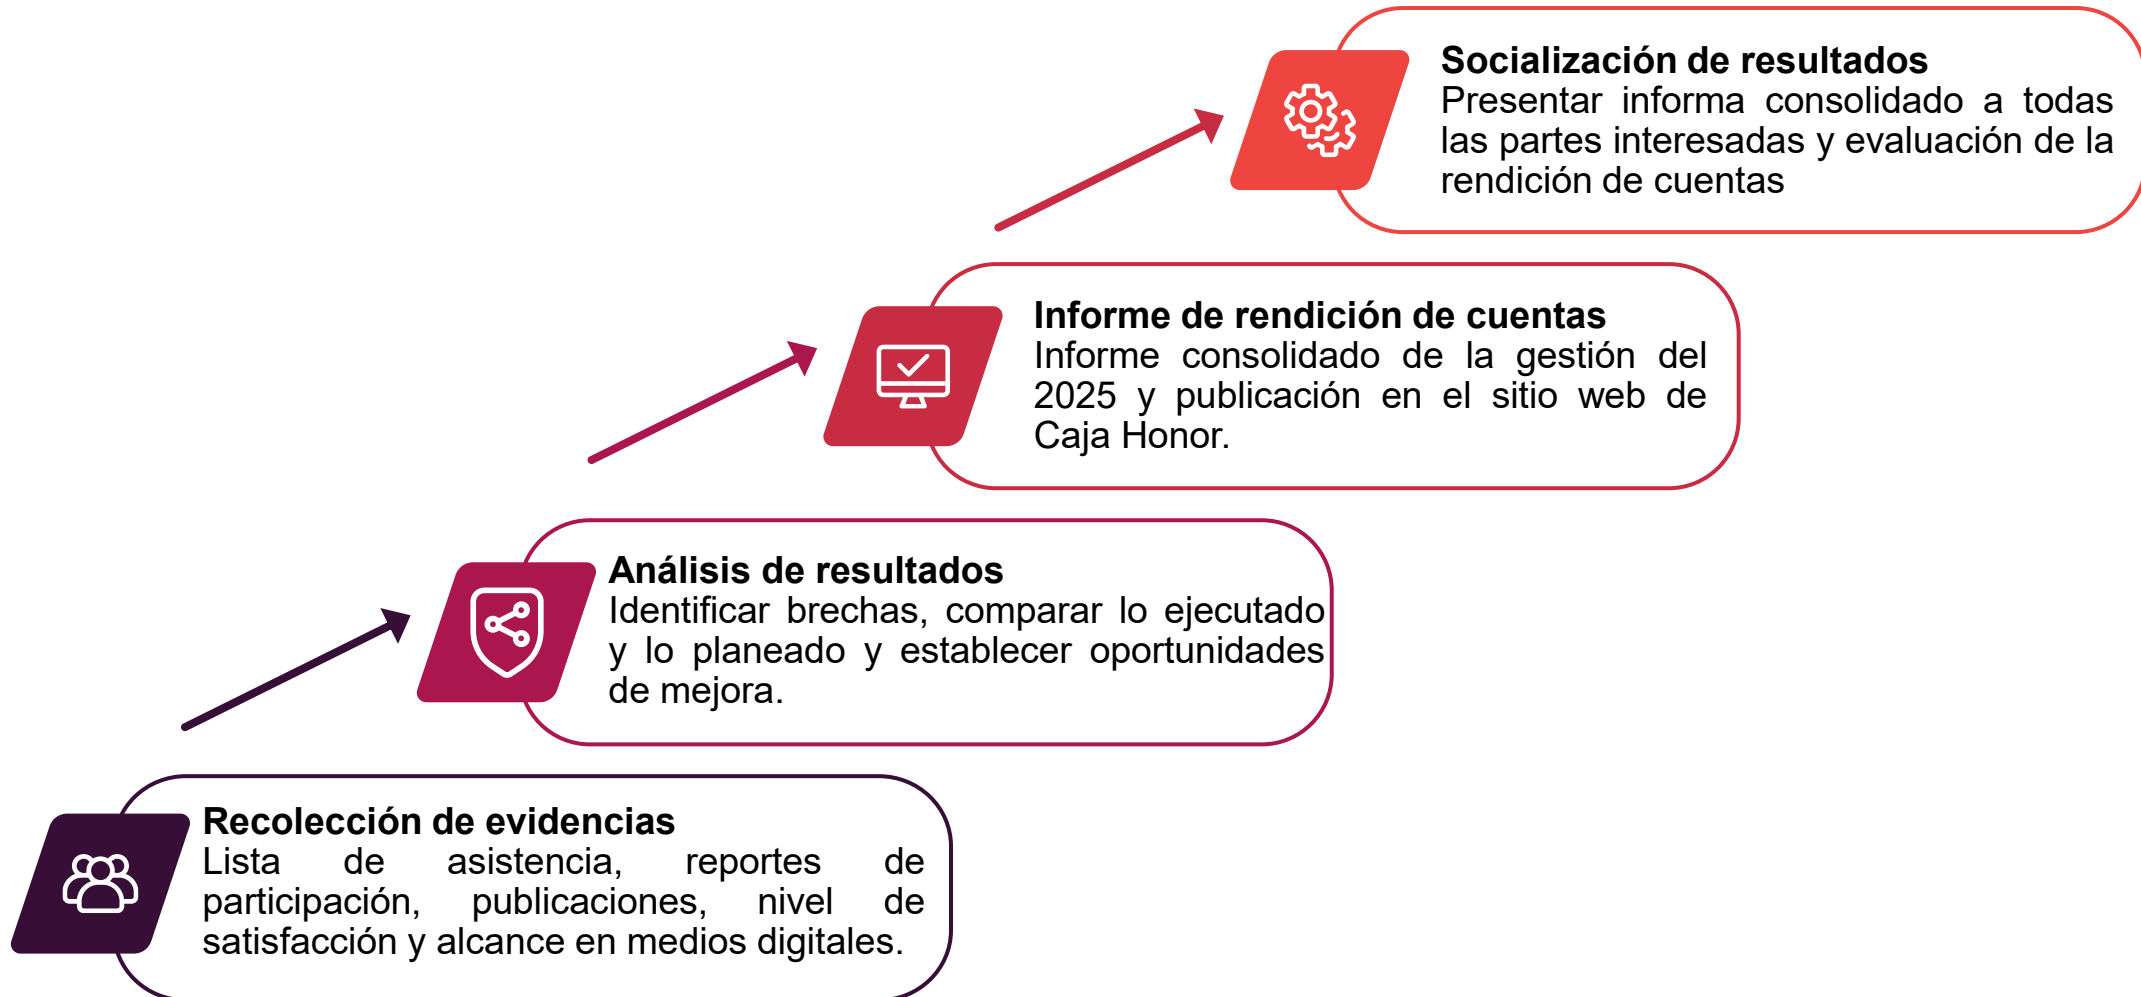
Socialización de resultados
Presentar informa consolidado a todas las partes interesadas y evaluación de la rendición de cuentas

Informe de rendición de cuentas
Informe consolidado de la gestión del 2025 y publicación en el sitio web de Caja Honor.

Análisis de resultados
Identificar brechas, comparar lo ejecutado y lo planeado y establecer oportunidades de mejora.

Recolección de evidencias
Lista de asistencia, reportes de participación, publicaciones, nivel de satisfacción y alcance en medios digitales.